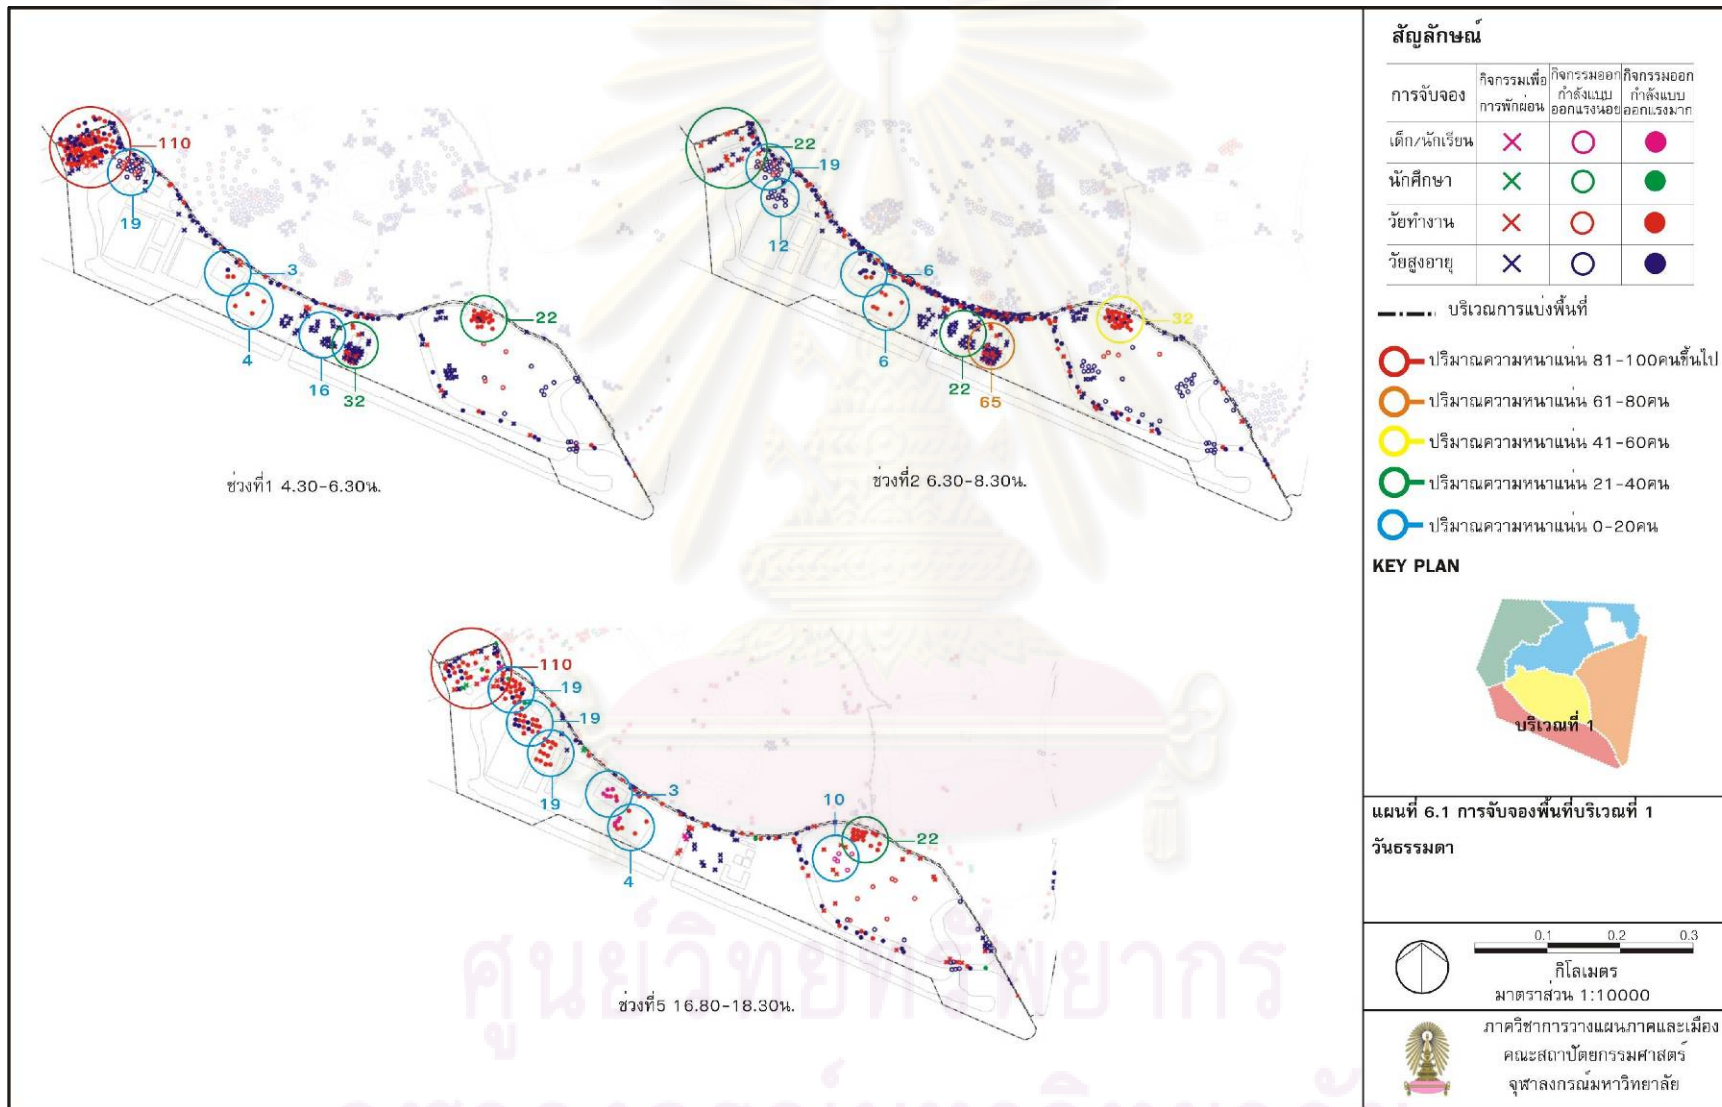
110
19
3
4
16
32
22
ช่วงที่1 4.30-6.30น.

22
19
12
6
6
22
65
32
ช่วงที่2 6.30-8.30น.

110
19
19
19
3
4
10
22
ช่วงที่5 16.80-18.30น.

ศูนย์วิทยทรัพยากร

สัญลักษณ์

| การจับจอง | กิจกรรมเพื่อการพักผ่อน | กิจกรรมออกกำลังแบบออกแรงน้อย | กิจกรรมออกกำลังแบบออกแรงมาก |
|---|---|---|---|
| เด็ก/นักเรียน | × | ○ | ● |
| นักศึกษา | × | ○ | ● |
| วัยทำงาน | × | ○ | ● |
| วัยสูงอายุ | × | ○ | ● |

บริเวณการแบ่งพื้นที่
ปริมาณความหนาแน่น 81-100คนขึ้นไป
ปริมาณความหนาแน่น 61-80คน
ปริมาณความหนาแน่น 41-60คน
ปริมาณความหนาแน่น 21-40คน
ปริมาณความหนาแน่น 0-20คน

KEY PLAN
บริเวณที่ 1

แผนที่ 6.1 การจับจองพื้นที่บริเวณที่ 1
วันธรรมดา

0.1 0.2 0.3
กิโลเมตร
มาตราส่วน 1:10000

ภาควิชาการวางแผนภาคและเมือง
คณะสถาปัตยกรรมศาสตร์
จุฬาลงกรณ์มหาวิทยาลัย